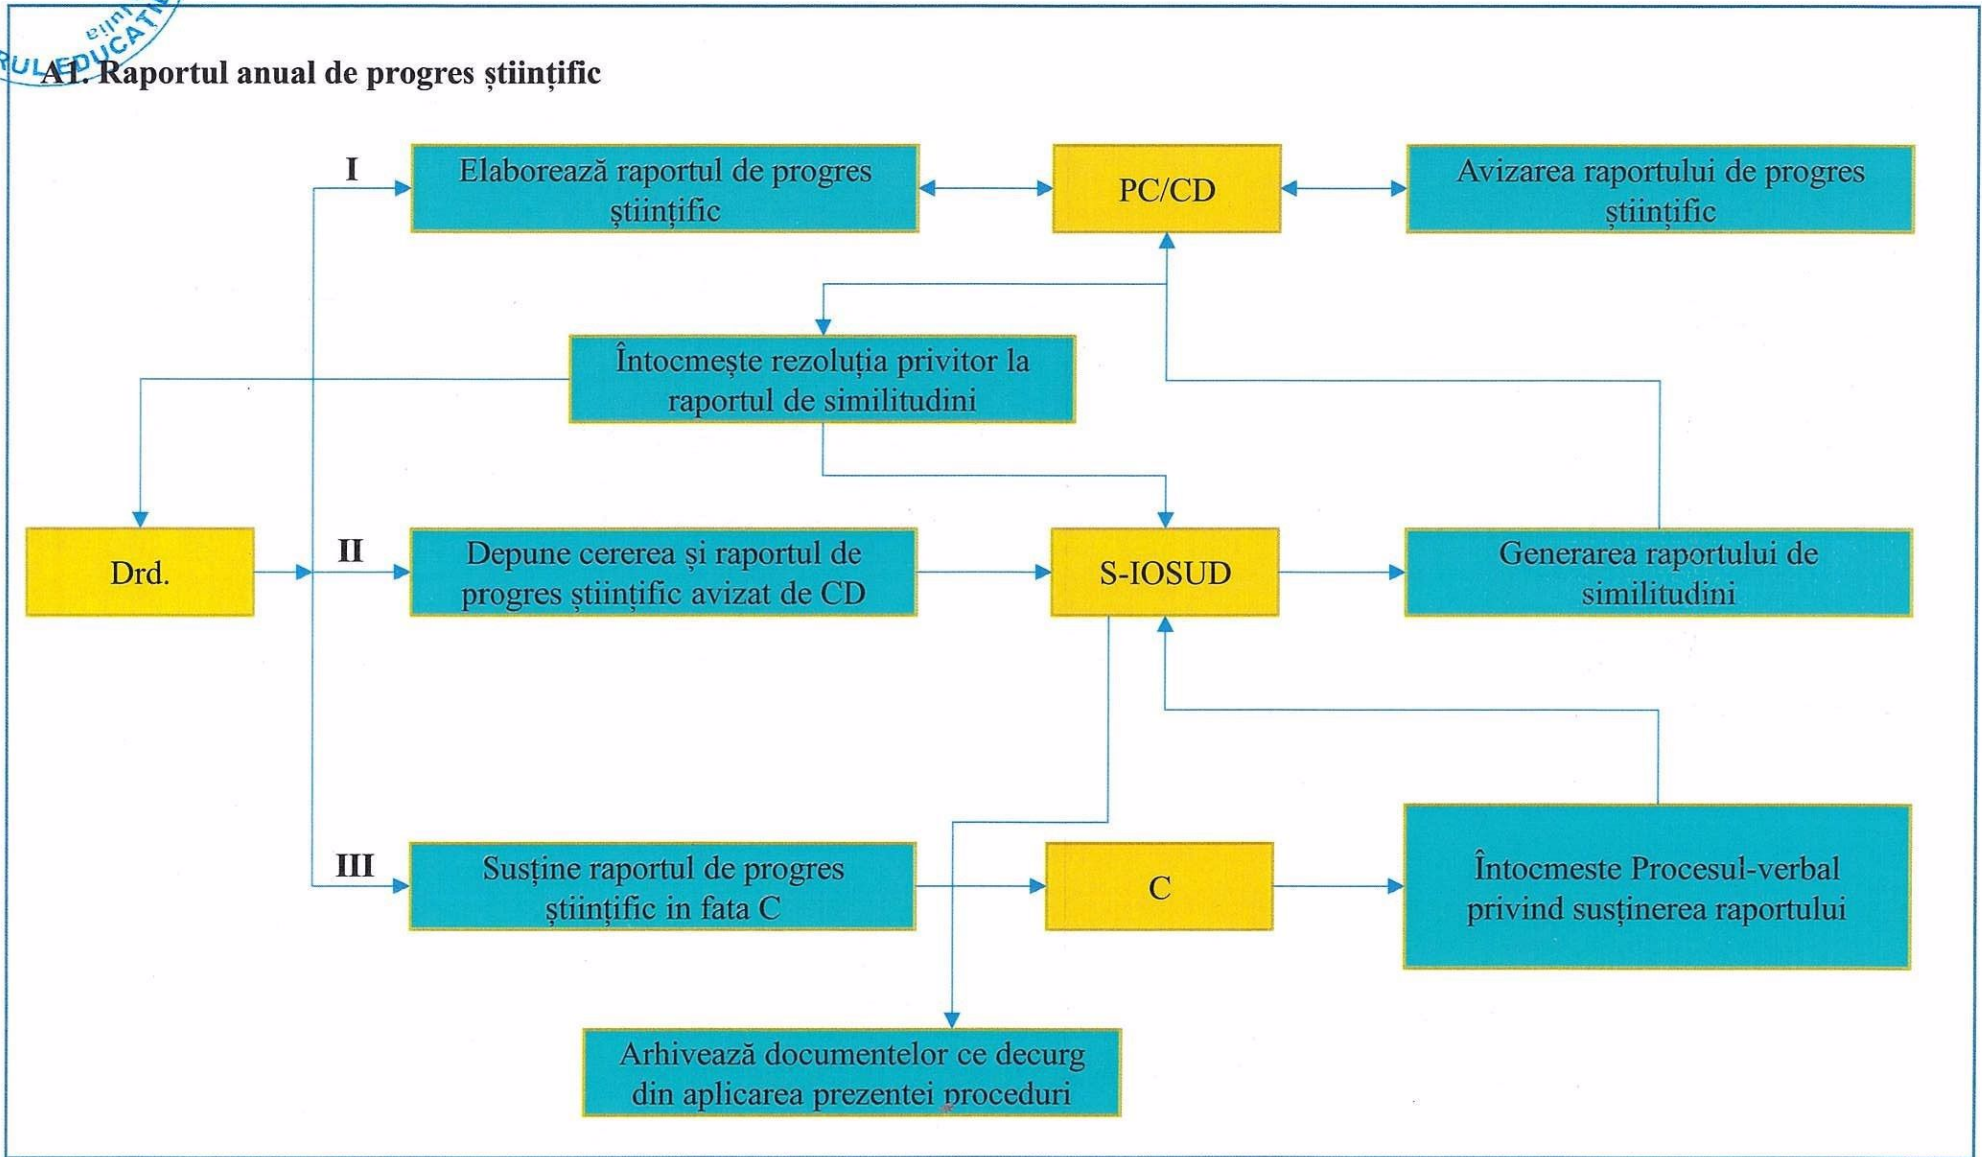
ULEDUCAT

A1. Raportul anual de progres științific

I

Elaborează raportul de progres științific

PC/CD

Avizarea raportului de progres științific

Întocmește rezoluția privitor la raportul de similitudini

Drd.

II

Depune cererea și raportul de progres științific avizat de CD

S-IOSUD

Generarea raportului de similitudini

III

Susține raportul de progres științific in fata C

C

Întocmeste Procesul-verbal privind susținerea raportului

Arhivează documentelor ce decurg din aplicarea prezentei proceduri